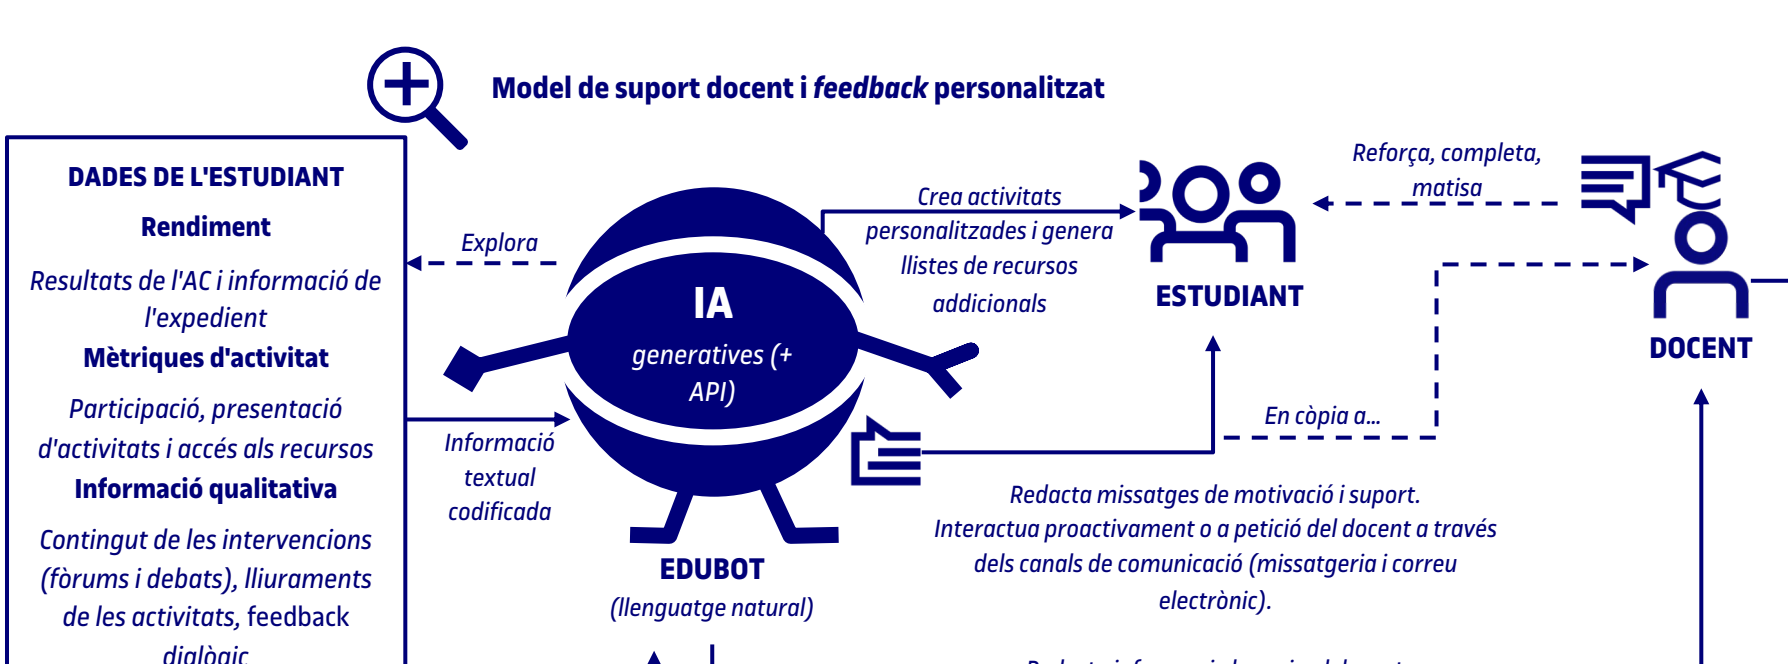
Model de suport docent i *feedback* personalitzat

DADES DE L'ESTUDIANT

Rendiment

Resultats de l'AC i informació de l'expedient

Mètriques d'activitat

Participació, presentació d'activitats i accés als recursos

Informació qualitativa

Contingut de les intervencions (fòrums i debats), lliuraments de les activitats, feedback dialògic

Explora

Informació textual codificada

IA
generatives (+ API)

EDUBOT
(llenguatge natural)

Crea activitats personalitzades i genera llistes de recursos addicionals

ESTUDIANT

Reforça, completa, matisa

DOCENT

En còpia a...

Redacta missatges de motivació i suport. Interactua proactivament o a petició del docent a través dels canals de comunicació (missatgeria i correu electrònic).

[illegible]